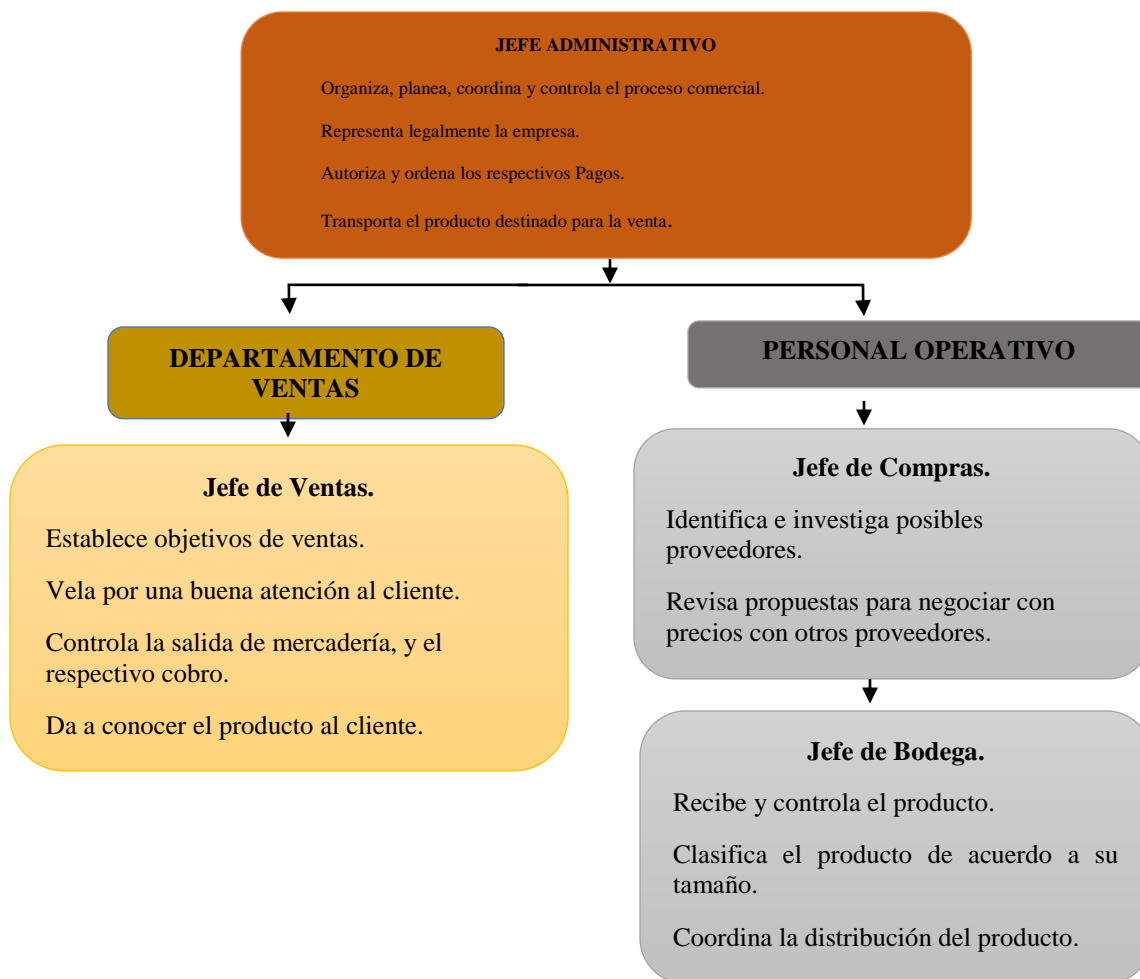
JEFE ADMINISTRATIVO

Organiza, planea, coordina y controla el proceso comercial.

Representa legalmente la empresa.

Autoriza y ordena los respectivos Pagos.

Transporta el producto destinado para la venta.

DEPARTAMENTO DE VENTAS

Jefe de Ventas.

Establece objetivos de ventas.

Vela por una buena atención al cliente.

Controla la salida de mercadería, y el respectivo cobro.

Da a conocer el producto al cliente.

PERSONAL OPERATIVO

Jefe de Compras.

Identifica e investiga posibles proveedores.

Revisa propuestas para negociar con precios con otros proveedores.

Jefe de Bodega.

Recibe y controla el producto.

Clasifica el producto de acuerdo a su tamaño.

Coordina la distribución del producto.